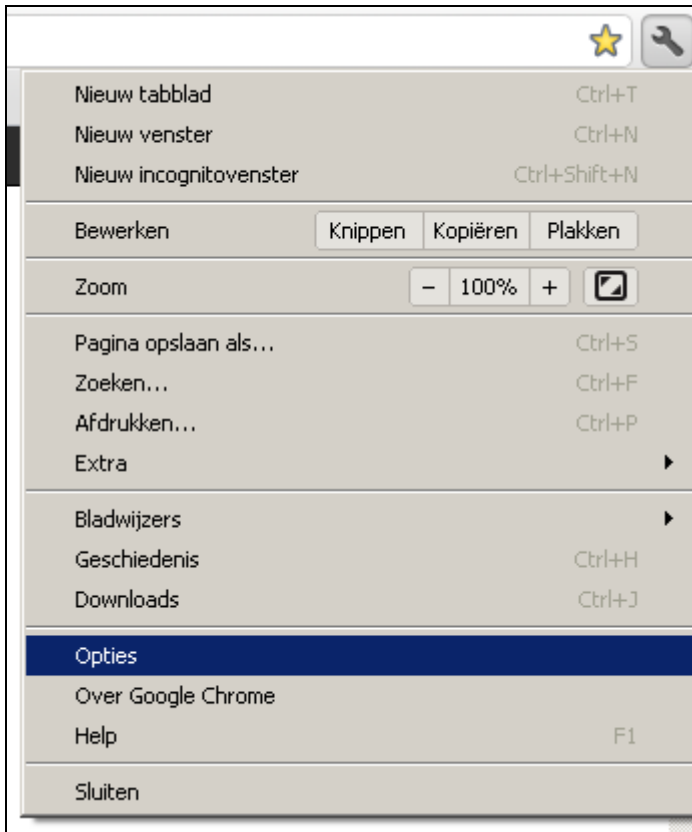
Nieuw tabblad Ctrl+T
Nieuw venster Ctrl+N
Nieuw incognitovenster Ctrl+Shift+N

Bewerken Knippen Kopiëren Plakken

Zoom − 100% +

Pagina opslaan als... Ctrl+S
Zoeken... Ctrl+F
Afdrukken... Ctrl+P
Extra

Bladwijzers
Geschiedenis Ctrl+H
Downloads Ctrl+J

Opties
Over Google Chrome
Help F1

Sluiten